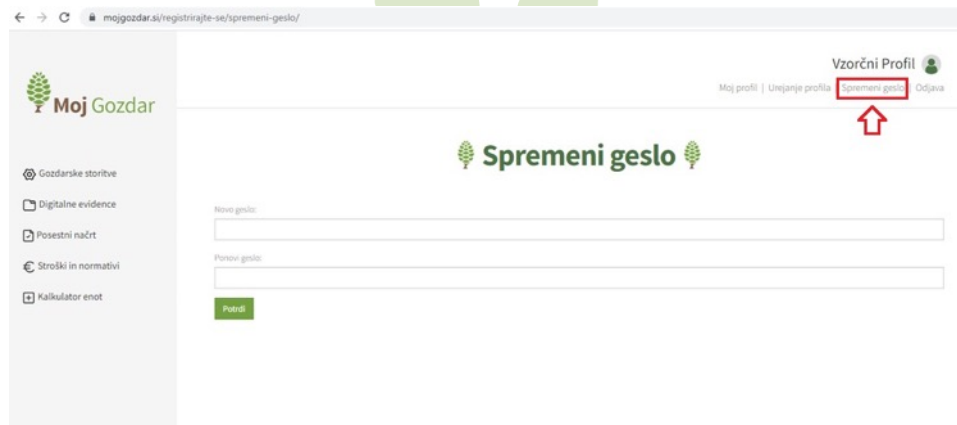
mojgozdar.si/registrirajte-se/spremeni-geslo/

Moj Gozdar

Vzorčni Profil

Moj profil | Urejanje profila | Spremeni geslo | Odjava

Gozdarske storitve

Digitalne evidence

Posestni načrt

Stroški in normativi

Kalkulator enot

Spremeni geslo

Novo geslo:

Ponovi geslo:

Potrdi